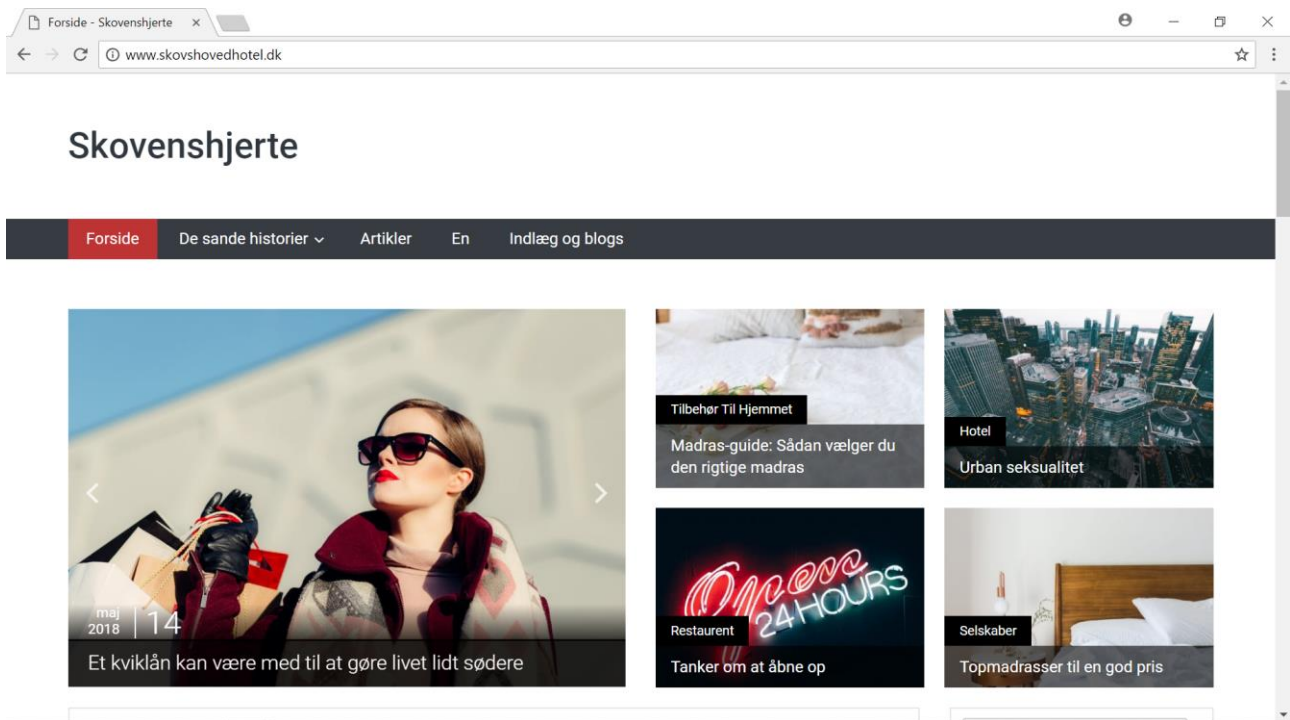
Forside - Skovenshjerte ×

www.skovshovedhotel.dk

Skovenshjerte

Forside De sande historier Artikler En Indlæg og blogs

maj 2018 14

Et kviklån kan være med til at gøre livet lidt sødere

Tilbehør Til Hjemmet

Madras-guide: Sådan vælger du den rigtige madras

Hotel

Urban seksualitet

Open 24 HOURS

Restaurent

Tanker om at åbne op

Selskaber

Topmadrasser til en god pris